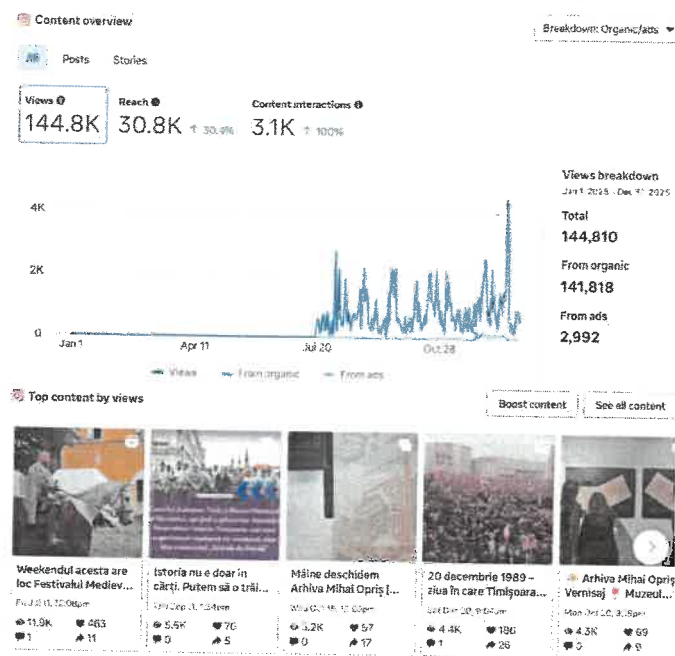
Content overview

Breakdown: Organic/ads

All Posts Stories

Views
144.8K

Reach
30.8K ↑ 30.4%

Content interactions
3.1K ↑ 100%

Views breakdown
Jan 1 2025 - Dec 31 2025

Total
144,810

From organic
141,818

From ads
2,992

4K
2K
0
Jan 1 Apr 11 Jul 20 Oct 28

Views From organic From ads

Top content by views

Boost content See all content

Weekendul acesta are loc Festivalul Mediev...
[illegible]
11.9K 463
1 11

Istoria nu e doar în cărți. Putem să o trăi...
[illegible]
5.5K 70
0 5

Mâine deschidem Arhiva Mihai Opriș [...]
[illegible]
5.2K 57
0 17

20 decembrie 1989 - ziua în care Timișoara...
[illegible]
4.4K 186
1 26

Arhiva Mihai Opriș Vernisaj Muzeul...
Mon Oct 20, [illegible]
4.3K 69
0 9